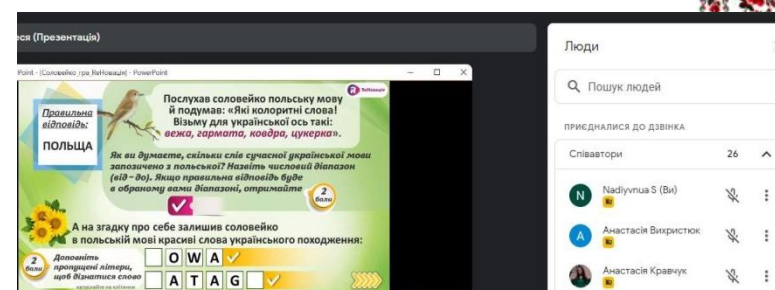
еся (Презентація)

Point - [Соловейко_про_ReНовацію] - PowerPoint

Правильна відповідь:

ПОЛЬЩА

Послухав соловейко польську мову й подумав: «Які колоритні слова! Візьму для української ось такі: вежа, гармата, ковдра, цукерка».

Як ви думаєте, скільки слів сучасної української мови запозичено з польської? Назвіть числовий діапазон (від – до). Якщо правильна відповідь буде в обраному вами діапазоні, отримайте

2 бали

А на згадку про себе залишив соловейко в польській мові красиві слова українського походження:

2 бали Доповніть пропущені літери, щоб дізнатися слово

O W A

A T A G

Люди

Пошук людей

ПРИЄДНАЛИСЯ ДО ДЗВІНКА

Співавтори 26

Nadiyvnua S (Ви)

Анастасія Вихристюк

Анастасія Кравчук